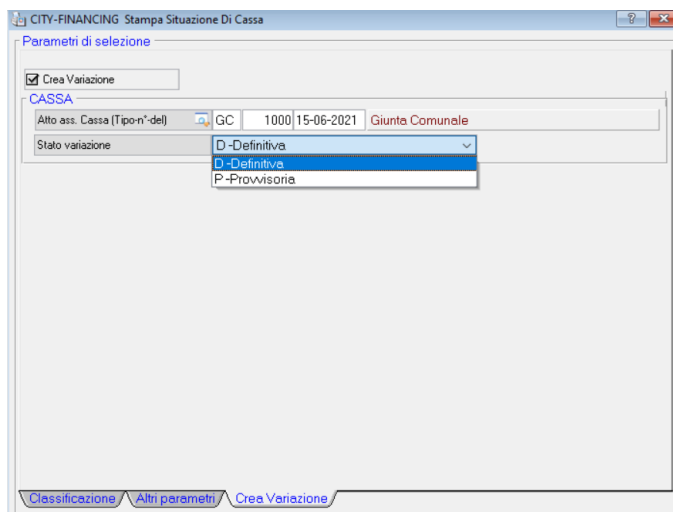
CITY-FINANCING Stampa Situazione Di Cassa

?

Parametri di selezione

Crea Variazione

CASSA

Atto ass. Cassa (Tipo-n°-del)

GC

1000

15-06-2021

Giunta Comunale

Stato variazione

D -Definitiva

D -Definitiva

P -Provvisoria

Classificazione

Altri parametri

Crea Variazione